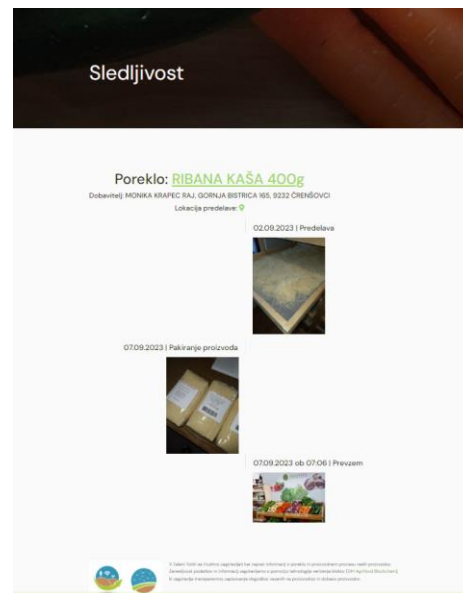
Sledljivost

Poreklo: RIBANA KAŠA 400g

Dobavitelj: MONIKA KRAPEC RAJ, GORNJA BISTRICA 165, 9232 ČRENŠOVCI

Lokacija predelave:

02.09.2023 | Predelava

07.09.2023 | Pakiranje proizvoda

07.09.2023 ob 07:06 | Prevzem

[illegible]